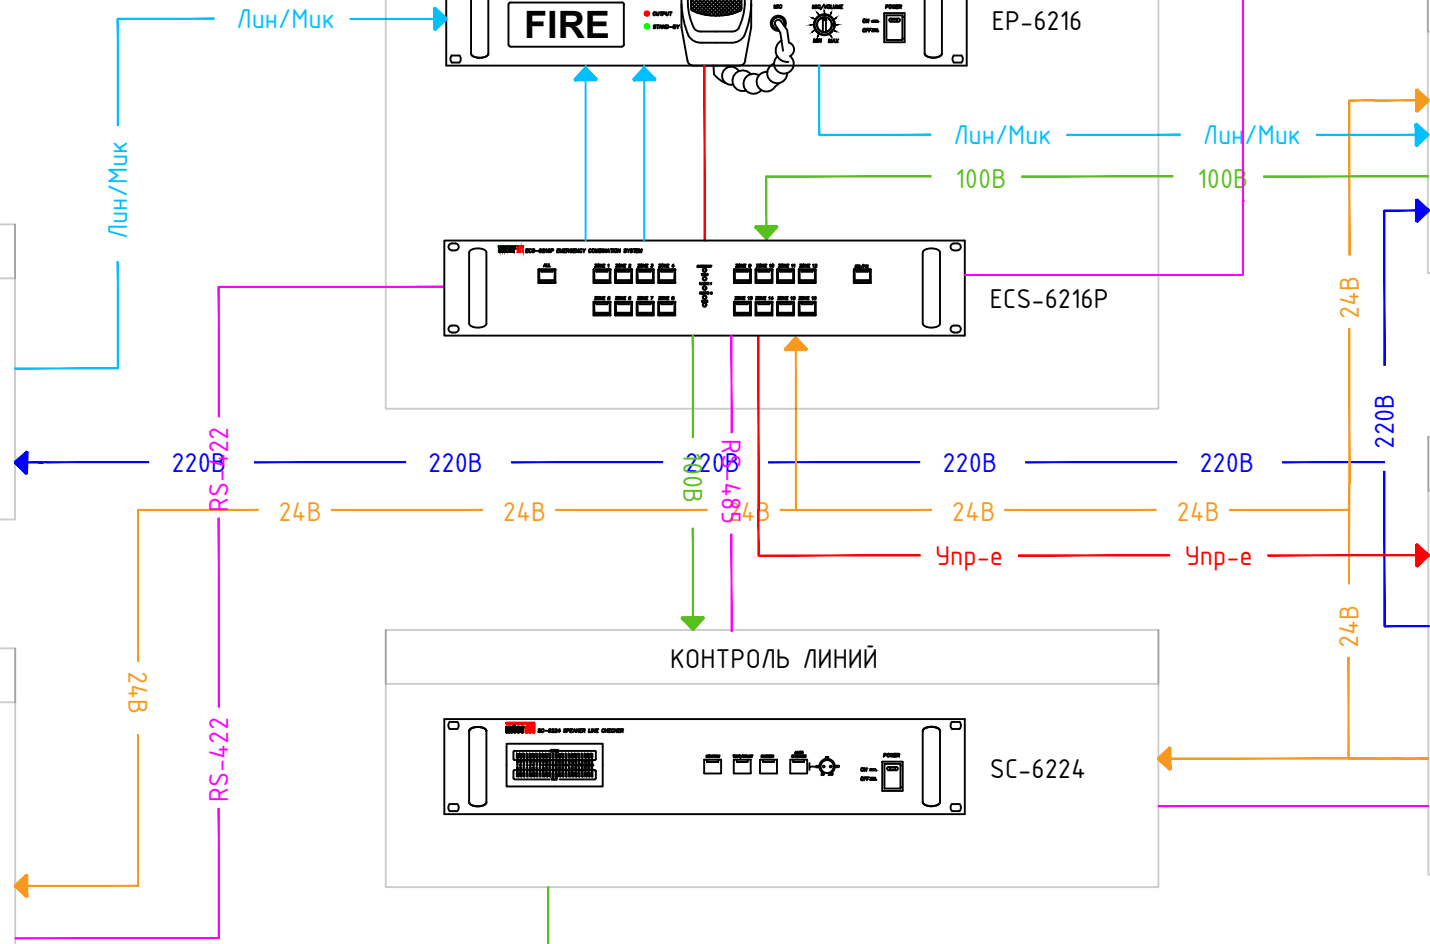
Лин/Мик

FIRE

EP-6216

Лин/Мик

Лин/Мик

Лин/Мик

100В

100В

ECS-6216P

24В

220В

RS-422

220В

220В

100В

RS-485

220В

220В

220В

24В

24В

24В

24В

24В

Упр-е

Упр-е

24В

КОНТРОЛЬ ЛИНИЙ

24В

RS-422

SC-6224